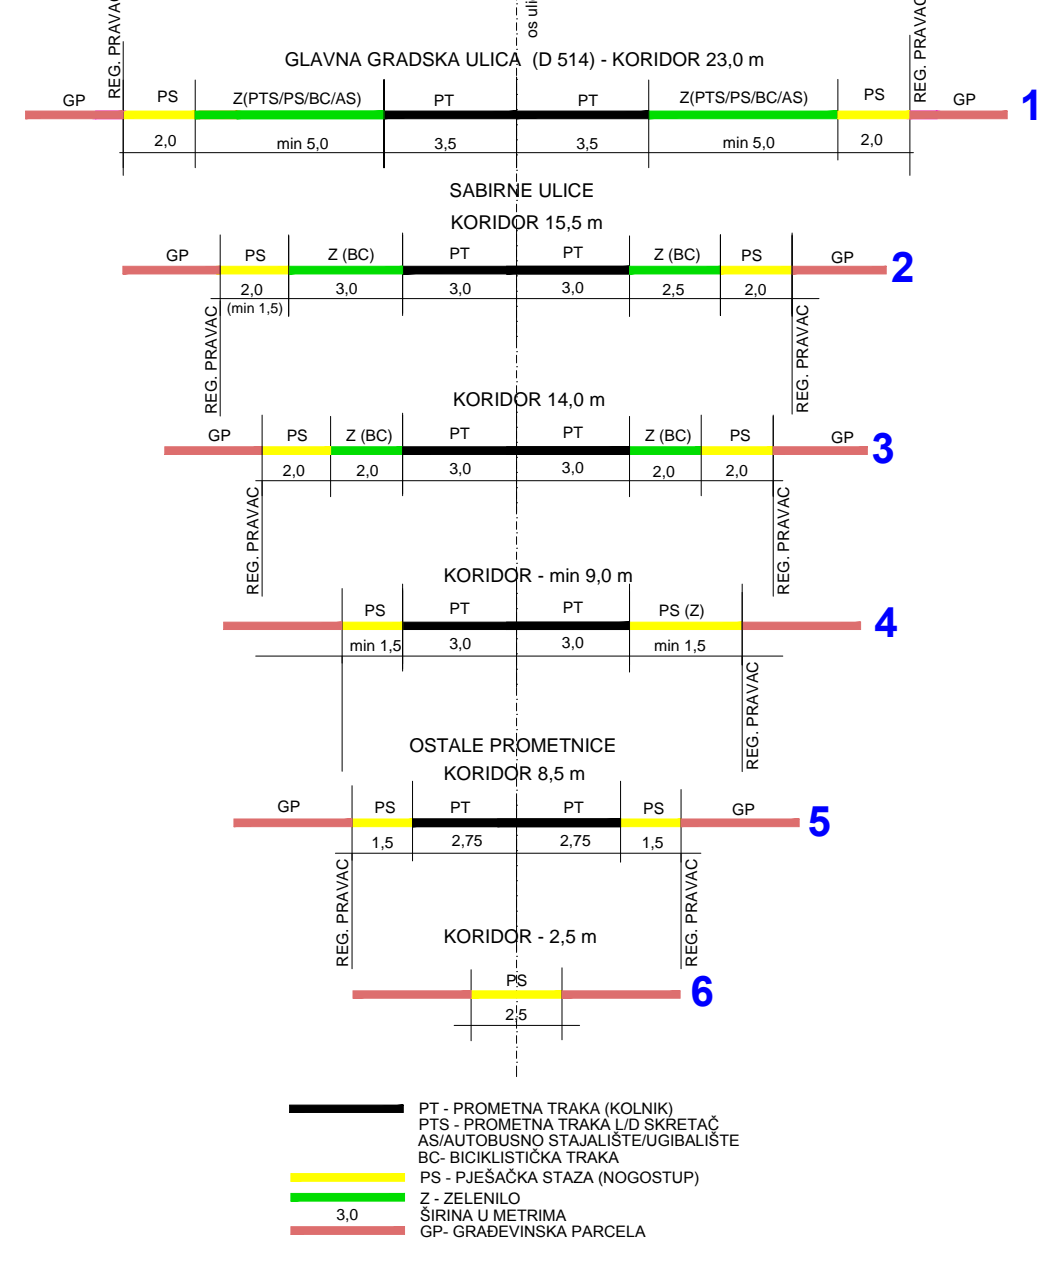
REG. PRAVAC
os uli
REG. PRAVAC

GLAVNA GRADSKA ULICA (D 514) - KORIDOR 23,0 m

GP PS Z(PTS/PS/BC/AS) PT PT Z(PTS/PS/BC/AS) PS GP 1
2,0 min 5,0 3,5 3,5 min 5,0 2,0

SABIRNE ULICE
KORIDOR 15,5 m

GP PS Z (BC) PT PT Z (BC) PS GP 2
2,0 (min 1,5) 3,0 3,0 3,0 2,5 2,0
REG. PRAVAC
REG. PRAVAC

KORIDOR 14,0 m

GP PS Z (BC) PT PT Z (BC) PS GP 3
2,0 2,0 3,0 3,0 2,0 2,0
REG. PRAVAC
REG. PRAVAC

KORIDOR - min 9,0 m

PS PT PT PS (Z) 4
min 1,5 3,0 3,0 min 1,5
REG. PRAVAC

OSTALE PROMETNICE
KORIDOR 8,5 m

GP PS PT PT PS GP 5
1,5 2,75 2,75 1,5
REG. PRAVAC
REG. PRAVAC

KORIDOR - 2,5 m

PS 6
2,5

PT - PROMETNA TRAKA (KOLNIK)
PTS - PROMETNA TRAKA L/D SKRETAČ
AS/AUTOBUSNO STAJALIŠTE/UGIBALIŠTE
BC- BICIKLISTIČKA TRAKA
PS - PJEŠAČKA STAZA (NOGOSTUP)
Z - ZELENILO
3,0 ŠIRINA U METRIMA
GP- GRAĐEVINSKA PARCELA